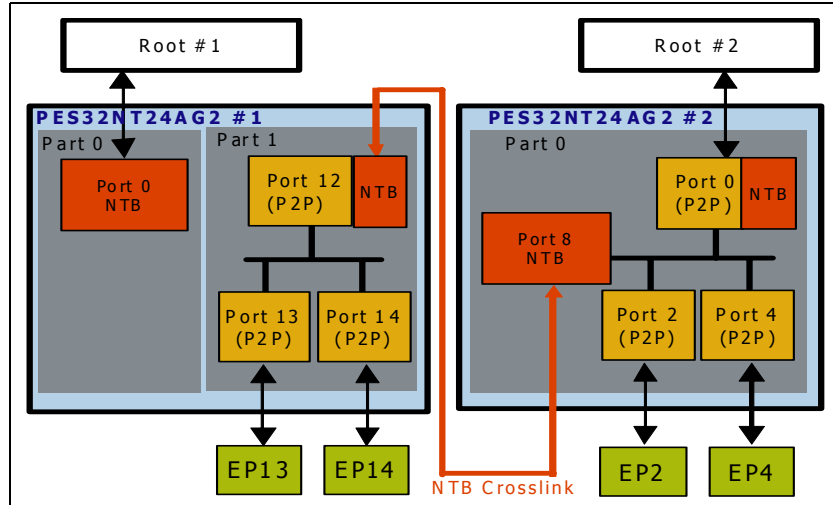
Root #1

Root #2

PES32NT24AG2 #1

Part 0

Port 0
NTB

Part 1

Port 12
(P2P)

NTB

Port 13
(P2P)

Port 14
(P2P)

EP13

EP14

PES32NT24AG2 #2

Part 0

Port 0
(P2P)

NTB

Port 8
NTB

Port 2
(P2P)

Port 4
(P2P)

EP2

EP4

NTB Crosslink